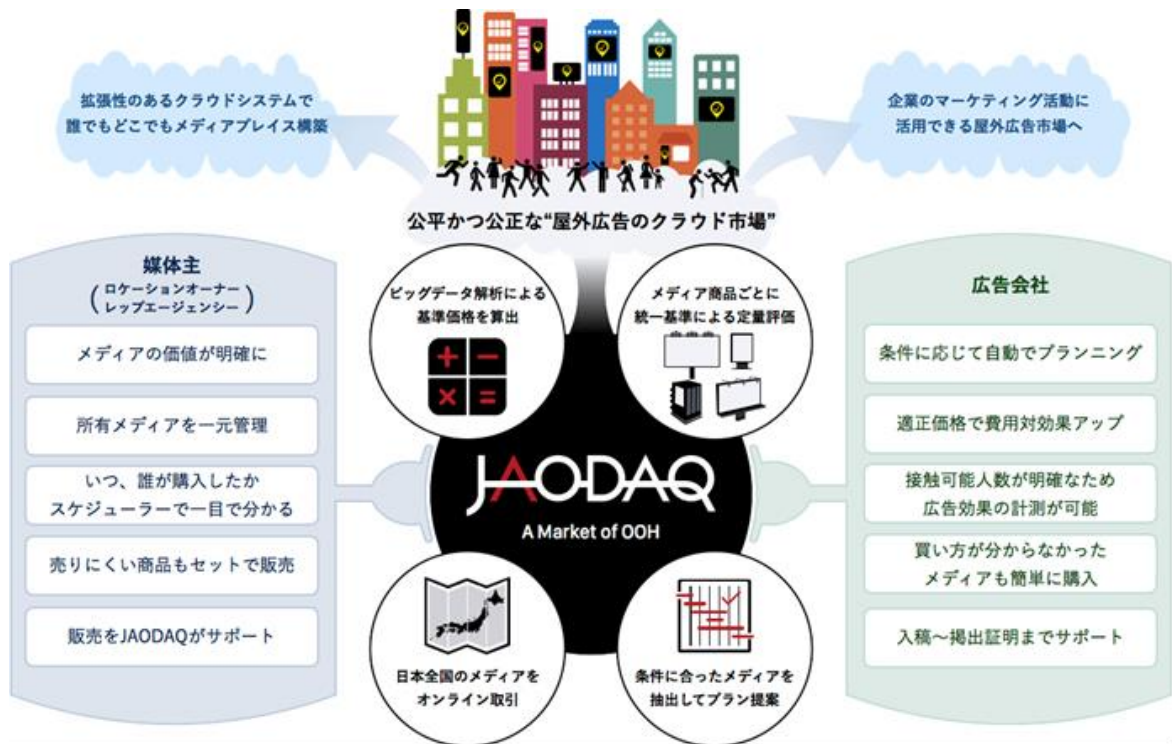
拡張性のあるクラウドシステムで
誰でもどこでもメディアプレイス構築

企業のマーケティング活動に
活用できる屋外広告市場へ

公平かつ公正な"屋外広告のクラウド市場"

媒体主
（ロケーションオーナー
レップエージェンシー）

メディアの価値が明確に

所有メディアを一元管理

いつ、誰が購入したか
スケジューラーで一目で分かる

売りにくい商品もセットで販売

販売をJAODAQがサポート

ビッグデータ解析による
基準価格を算出

$+$ $-$ $\times$ $=$

メディア商品ごとに
統一基準による定量評価

JAODAQ
A Market of OOH

日本全国のメディアを
オンライン取引

条件に合ったメディアを
抽出してプラン提案

広告会社

条件に応じて自動でプランニング

適正価格で費用対効果アップ

接触可能人数が明確なため
広告効果の計測が可能

買い方が分からなかった
メディアも簡単に購入

入稿～掲出証明までサポート